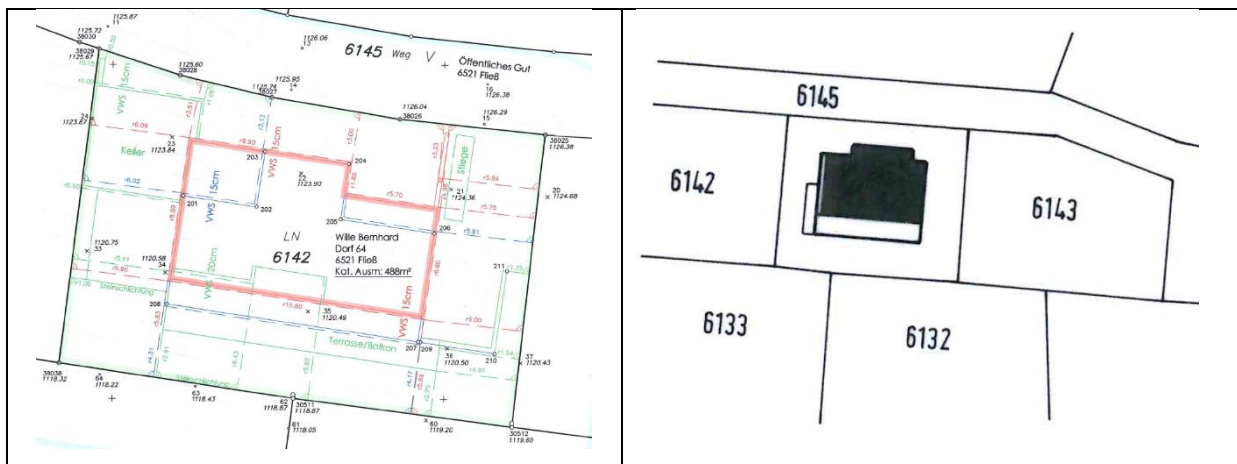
1125.87
11
1125.72
38030
38029
1125.67
1126.06
13
6145 Weg V
Öffentliches Gut
6521 Fließ
1125.60
38028
1125.95
14
1125.74
38027
16
1126.38
1126.04
38026
1126.29
15
1123.87
24
r6.09
23
1123.84
r5.90
r3.12
VWS 15cm
r3.60
r3.23
38025
1126.36
Keller
203
204
Stiege
r6.02
x
22
1123.93
r5.70
r5.84
20
1124.68
21
1124.36
201
202
VWS 15cm
VWS 15cm
205
r5.76
206
r5.81
LN
6142
Wille Bernhard
Dorf 64
6521 Fließ
Kat. Ausm: 488m²
1120.75
33
1120.58
34
r5.51
r5.82
211
r1.35
r1.06
Steinschlichtung
208
VWS 20cm
r15.60
35
1120.49
r6.00
VWS 15cm
Terrasse/Balkon
207
209
36
1120.50
210
37
1120.43
38038
1118.32
64
1118.22
Steinschlichtung
63
1118.43
62
1118.87
30511
1118.87
61
1118.05
60
1119.20
30512
1119.60

6145
6142
6143
6133
6132